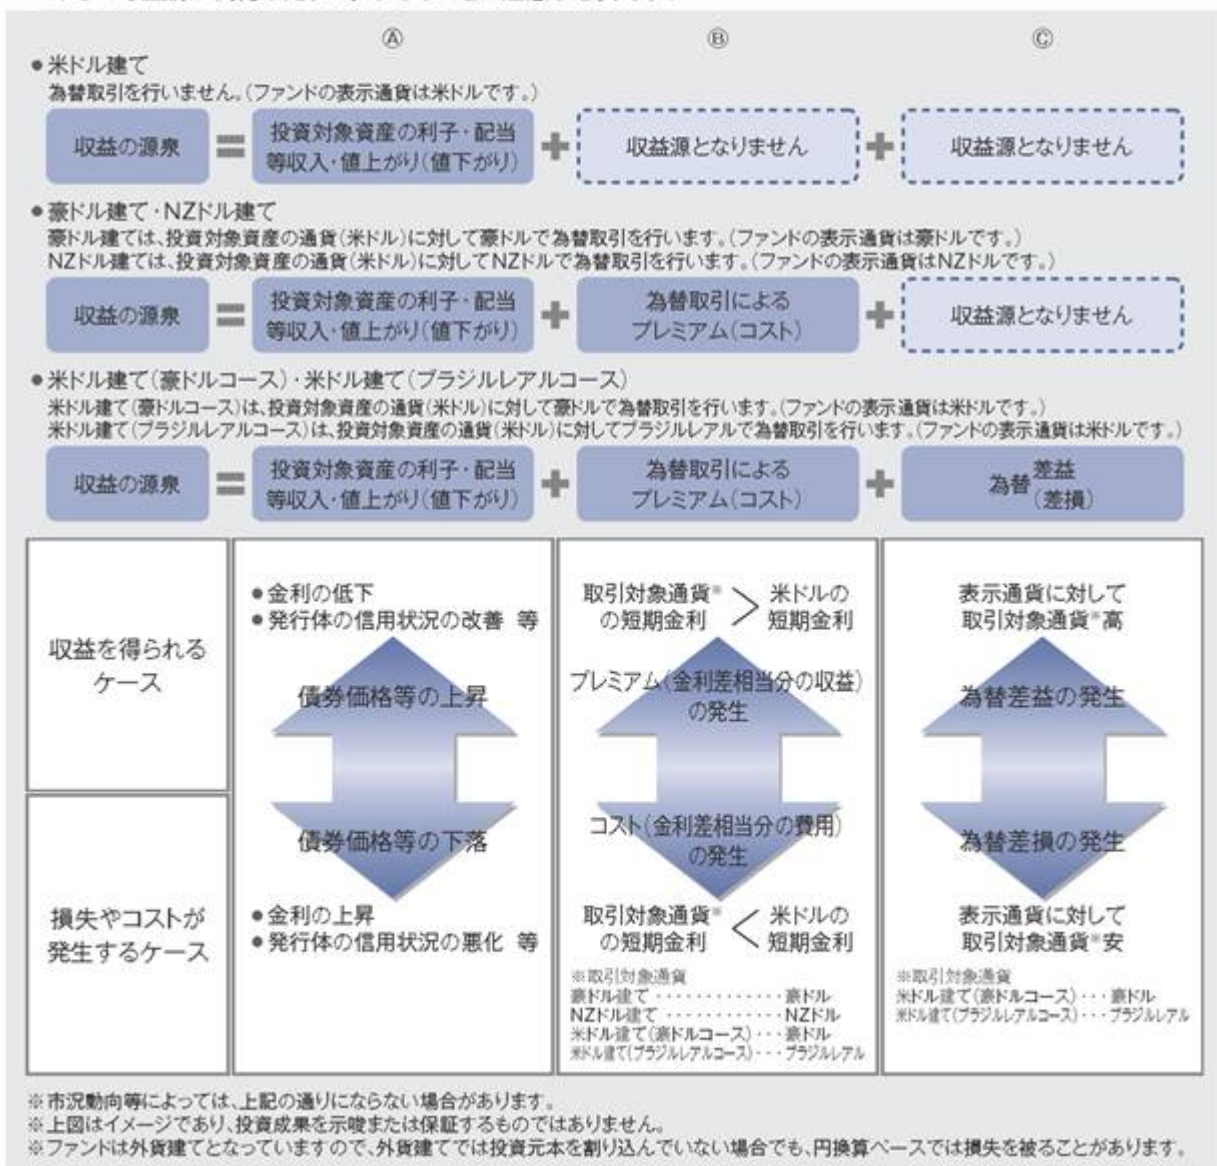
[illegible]

Ⓐ Ⓑ Ⓒ

●米ドル建て
為替取引を行いません。(ファンドの表示通貨は米ドルです。)

収益の源泉 = 投資対象資産の利子・配当等収入・値上がり(値下がり) + 収益源となりません + 収益源となりません

●豪ドル建て・NZドル建て
豪ドル建ては、投資対象資産の通貨(米ドル)に対して豪ドルで為替取引を行います。(ファンドの表示通貨は豪ドルです。)
NZドル建ては、投資対象資産の通貨(米ドル)に対してNZドルで為替取引を行います。(ファンドの表示通貨はNZドルです。)

収益の源泉 = 投資対象資産の利子・配当等収入・値上がり(値下がり) + 為替取引によるプレミアム(コスト) + 収益源となりません

●米ドル建て(豪ドルコース)・米ドル建て(ブラジルレアルコース)
米ドル建て(豪ドルコース)は、投資対象資産の通貨(米ドル)に対して豪ドルで為替取引を行います。(ファンドの表示通貨は米ドルです。)
米ドル建て(ブラジルレアルコース)は、投資対象資産の通貨(米ドル)に対してブラジルレアルで為替取引を行います。(ファンドの表示通貨は米ドルです。)

収益の源泉 = 投資対象資産の利子・配当等収入・値上がり(値下がり) + 為替取引によるプレミアム(コスト) + 為替差益(差損)

| | Ⓐ | Ⓑ | Ⓒ |
|---|---|---|---|
| 収益を得られるケース | ●金利の低下<br>●発行体の信用状況の改善 等<br>債券価格等の上昇 | 取引対象通貨※の短期金利 > 米ドルの短期金利<br>プレミアム(金利差相当分の収益)の発生 | 表示通貨に対して取引対象通貨※高<br>為替差益の発生 |
| 損失やコストが発生するケース | 債券価格等の下落<br>●金利の上昇<br>●発行体の信用状況の悪化 等 | コスト(金利差相当分の費用)の発生<br>取引対象通貨※の短期金利 < 米ドルの短期金利<br>※取引対象通貨<br>豪ドル建て・・・・・・・・・・・・・・豪ドル<br>NZドル建て・・・・・・・・・・・・・NZドル<br>米ドル建て(豪ドルコース)・・・豪ドル<br>米ドル建て(ブラジルレアルコース)・・・ブラジルレアル | 為替差損の発生<br>表示通貨に対して取引対象通貨※安<br>※取引対象通貨<br>米ドル建て(豪ドルコース)・・・豪ドル<br>米ドル建て(ブラジルレアルコース)・・・ブラジルレアル |

※市況動向等によっては、上記の通りにならない場合があります。
※上図はイメージであり、投資成果を示唆または保証するものではありません。
※ファンドは外貨建てとなっていますので、外貨建てでは投資元本を割り込んでいない場合でも、円換算ベースでは損失を被ることがあります。